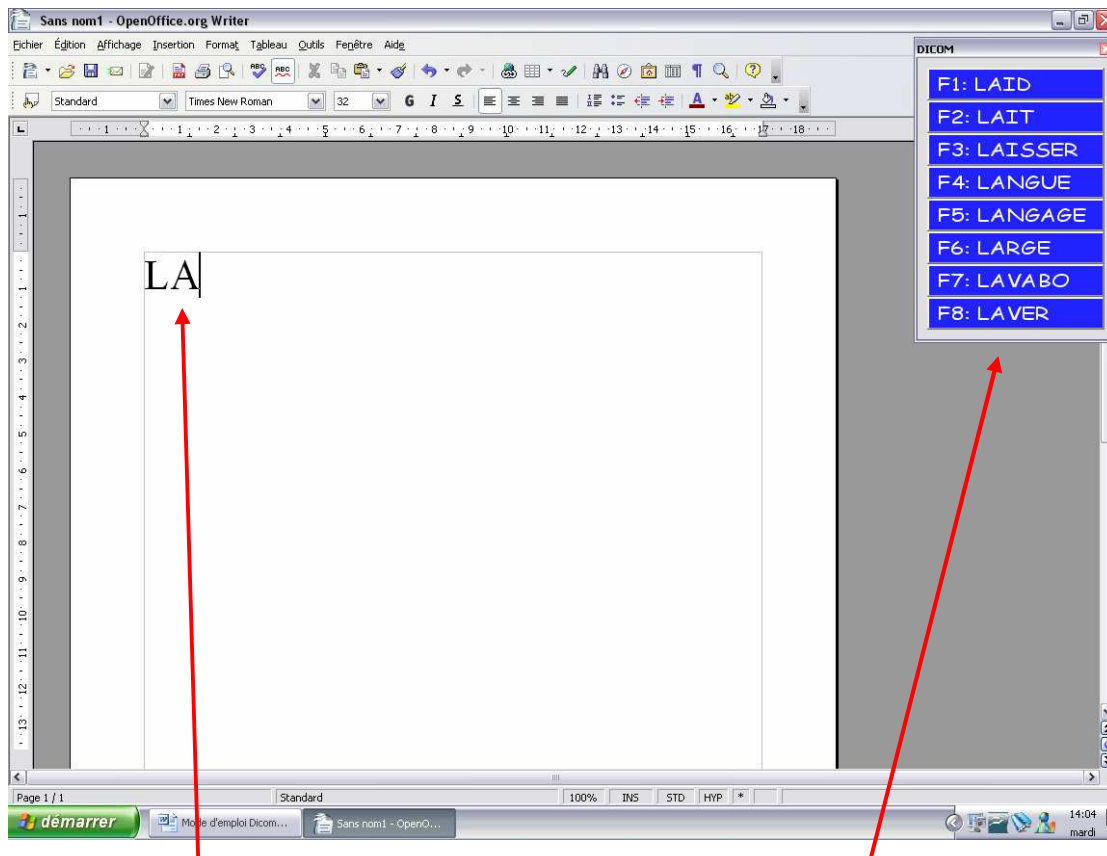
Sans nom1 - OpenOffice.org Writer

Fichier Édition Affichage Insertion Format Tableau Outils Fenêtre Aide

Standard Times New Roman 32

DICOM

F1: LAID
F2: LAIT
F3: LAISSER
F4: LANGUE
F5: LANGAGE
F6: LARGE
F7: LAVABO
F8: LAVER

LA

Page 1 / 1 Standard 100% INS STD HYP *

démarrer Mode d'emploi Dicom... Sans nom1 - OpenO...

14:04 mardi